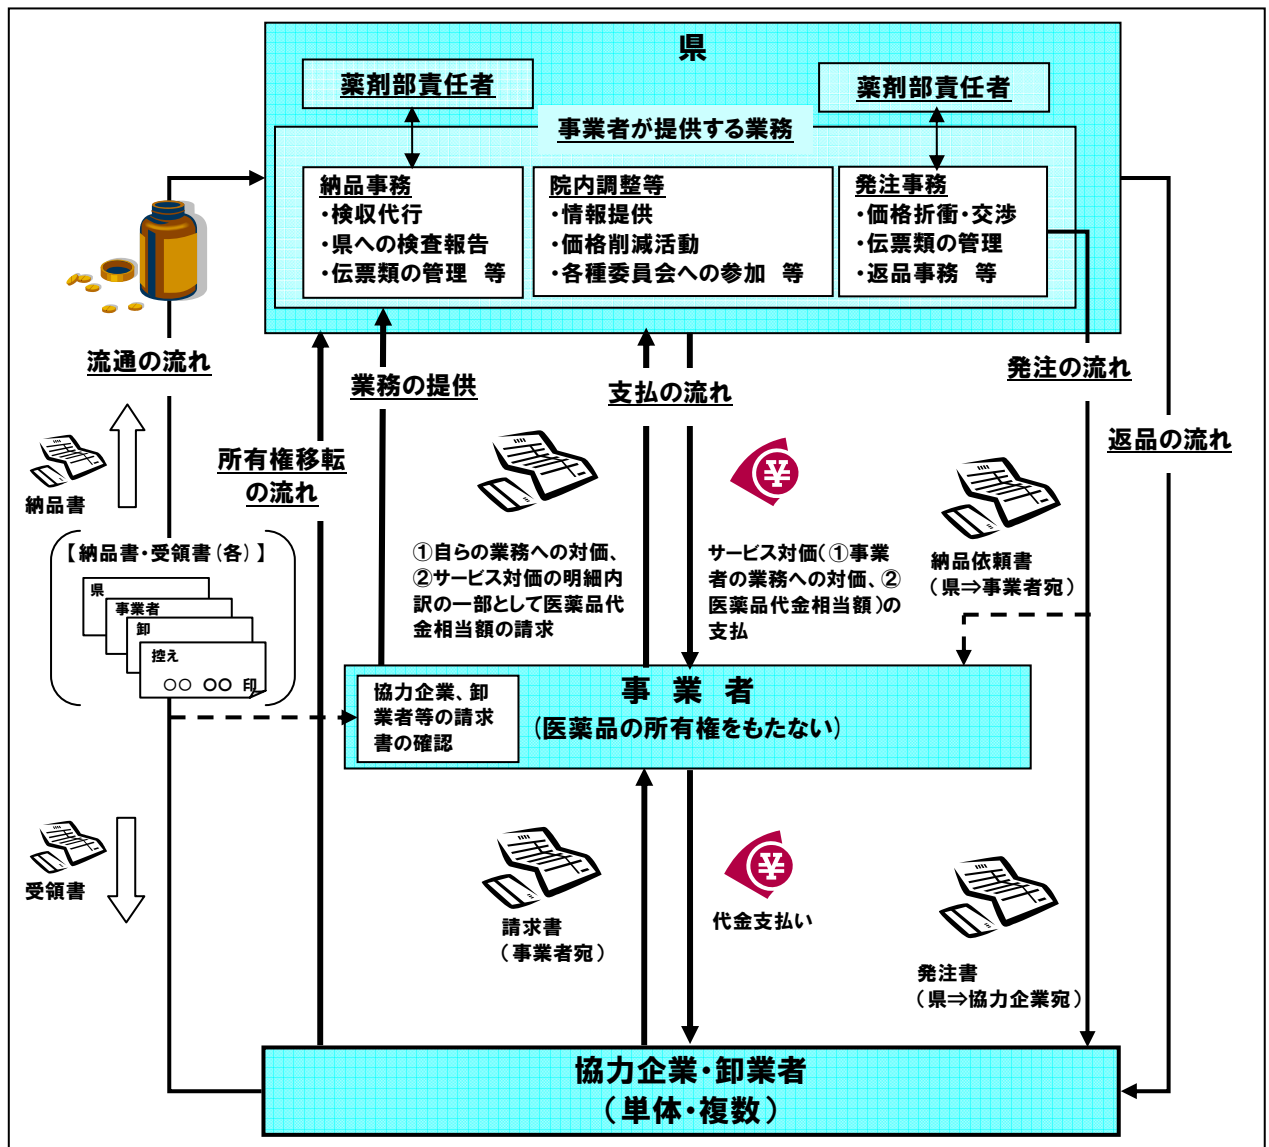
県

薬剤部責任者

薬剤部責任者

事業者が提供する業務

納品事務
・検収代行
・県への検査報告
・伝票類の管理　等

院内調整等
・情報提供
・価格削減活動
・各種委員会への参加　等

発注事務
・価格折衝・交渉
・伝票類の管理
・返品事務　等

流通の流れ

業務の提供

支払の流れ

発注の流れ

返品の流れ

所有権移転の流れ

納品書

【納品書・受領書（各）】

県
事業者
卸
控え
○○ ○○ 印

①自らの業務への対価、②サービス対価の明細内訳の一部として医薬品代金相当額の請求

サービス対価（①事業者の業務への対価、②医薬品代金相当額）の支払

納品依頼書
（県⇒事業者宛）

協力企業、卸業者等の請求書の確認

事　業　者
（医薬品の所有権をもたない）

受領書

請求書
（事業者宛）

代金支払い

発注書
（県⇒協力企業宛）

協力企業・卸業者
（単体・複数）